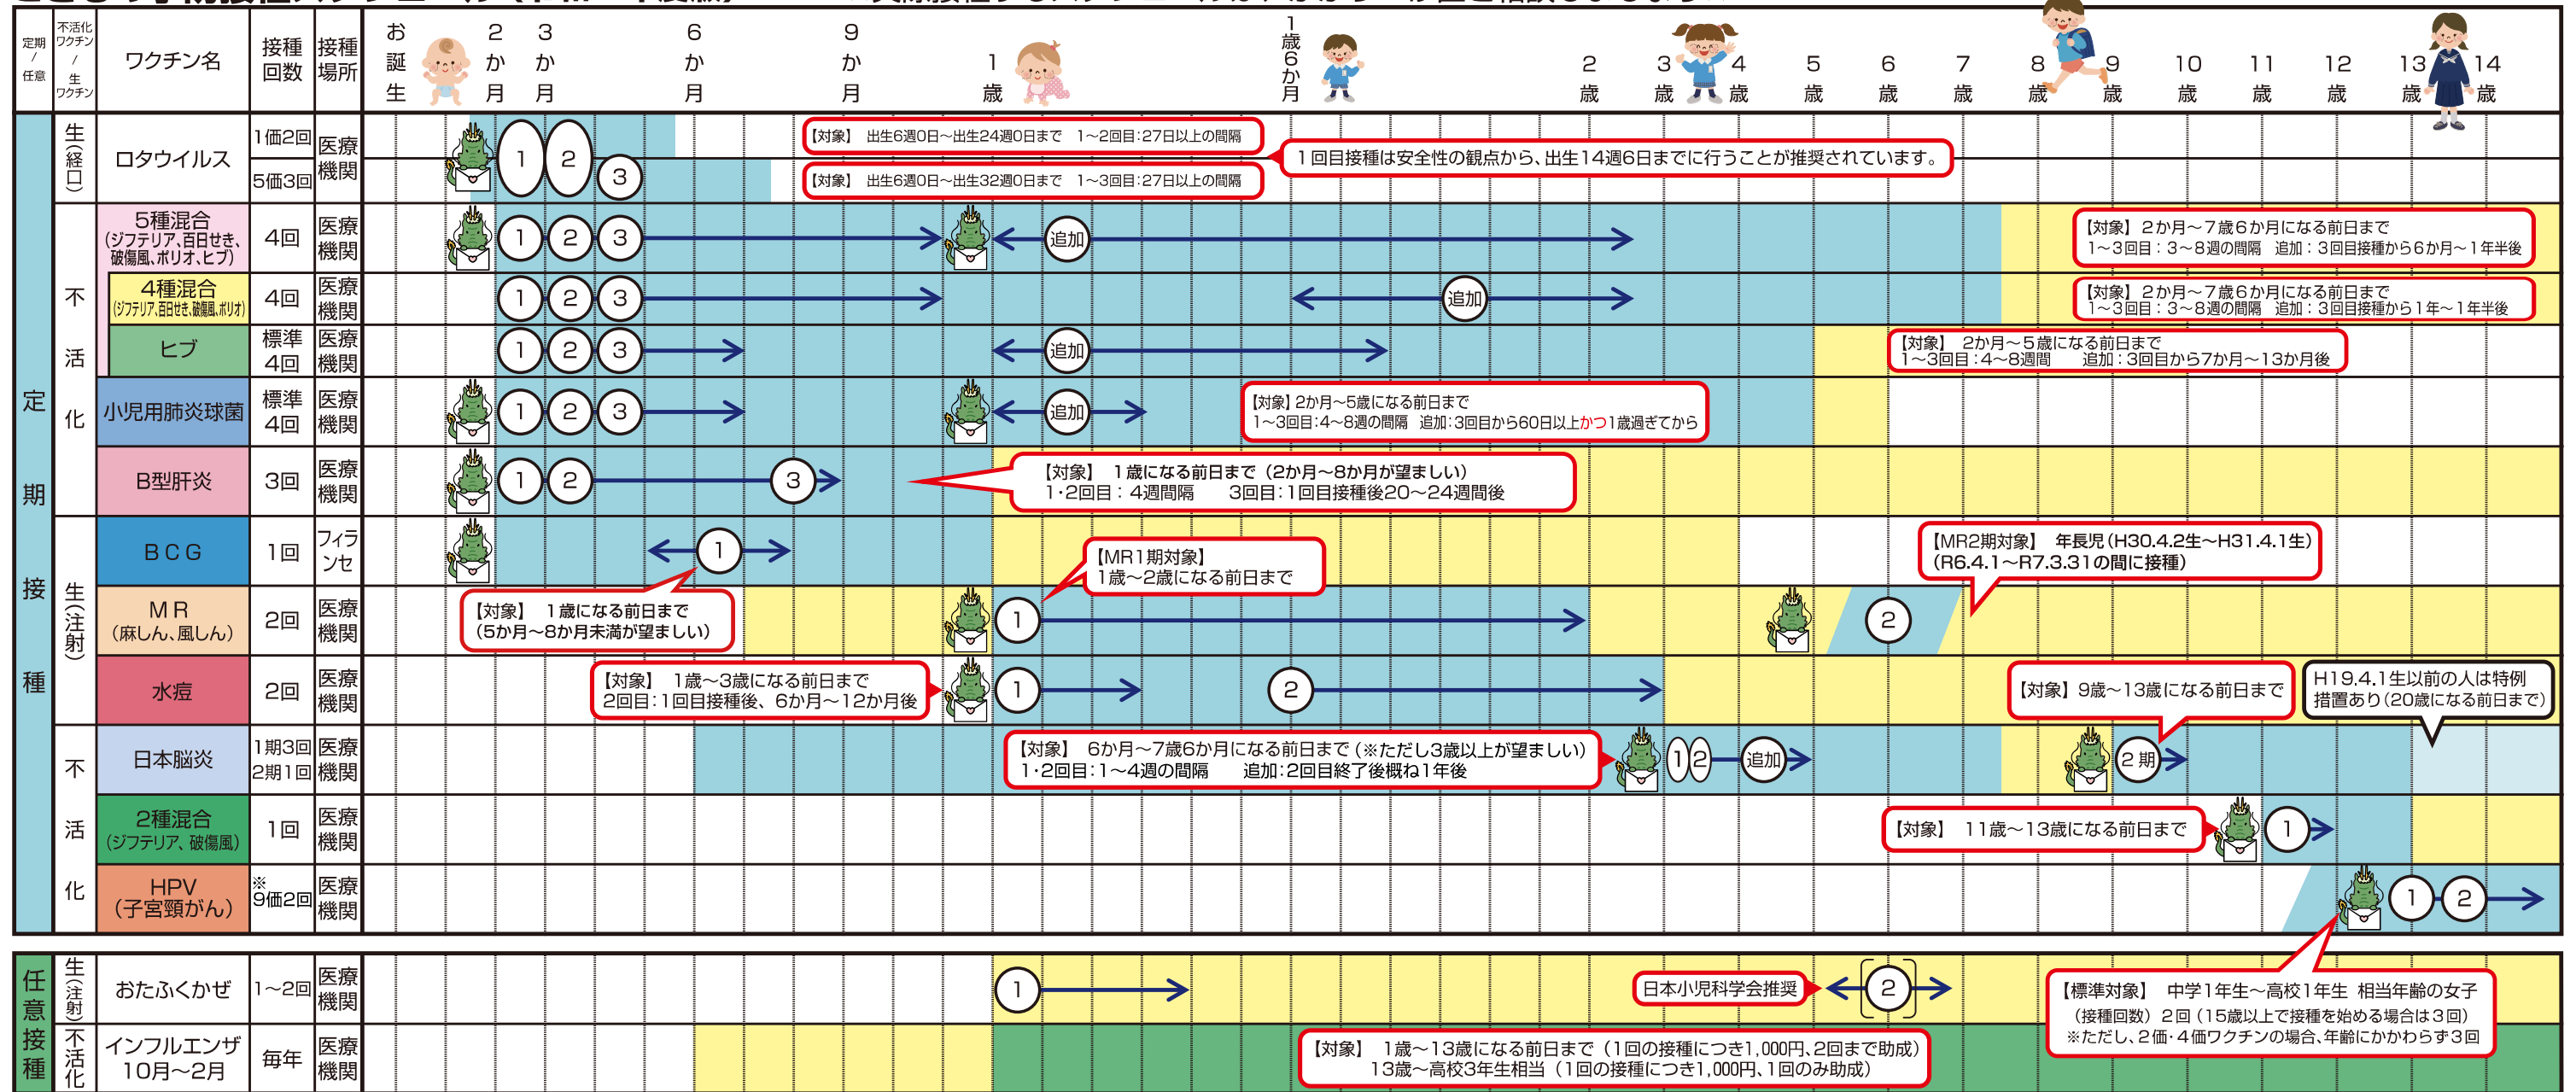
| 定期/任意 | 不活化ワクチン/生ワクチン | ワクチン名 | 接種回数 | 接種場所 | お誕生 2か月 3か月 6か月 9か月 1歳 1歳6か月 2歳 3歳 4歳 5歳 6歳 7歳 8歳 9歳 10歳 11歳 12歳 13歳 14歳 |
|---|---|---|---|---|---|
| 定期接種 | 生(経口) | ロタウイルス | 1価2回 | 医療機関 | 1 2 【対象】 出生6週0日~出生24週0日まで 1~2回目:27日以上の間隔 1回目接種は安全性の観点から、出生14週6日までに行うことが推奨されています。 |
| | | | 5価3回 | | 1 2 3 【対象】 出生6週0日~出生32週0日まで 1~3回目:27日以上の間隔 |
| | 不活化 | 5種混合(ジフテリア、百日せき、破傷風、ポリオ、ヒブ) | 4回 | 医療機関 | 1 2 3 追加 【対象】 2か月~7歳6か月になる前日まで 1~3回目:3~8週の間隔 追加:3回目接種から6か月~1年半後 |
| | | 4種混合(ジフテリア、百日せき、破傷風、ポリオ) | 4回 | 医療機関 | 1 2 3 追加 【対象】 2か月~7歳6か月になる前日まで 1~3回目:3~8週の間隔 追加:3回目接種から1年~1年半後 |
| | | ヒブ | 標準4回 | 医療機関 | 1 2 3 追加 【対象】 2か月~5歳になる前日まで 1~3回目:4~8週間 追加:3回目から7か月~13か月後 |
| | | 小児用肺炎球菌 | 標準4回 | 医療機関 | 1 2 3 追加 【対象】2か月~5歳になる前日まで 1~3回目:4~8週の間隔 追加:3回目から60日以上かつ1歳過ぎてから |
| | | B型肝炎 | 3回 | 医療機関 | 1 2 3 【対象】 1歳になる前日まで(2か月~8か月が望ましい) 1・2回目: 4週間隔 3回目:1回目接種後20~24週間後 |
| | 生(注射) | BCG | 1回 | フィランセ | 1 【対象】 1歳になる前日まで(5か月~8か月未満が望ましい) |
| | | MR(麻しん、風しん) | 2回 | 医療機関 | 【MR1期対象】 1歳~2歳になる前日まで 1 2 【MR2期対象】 年長児(H30.4.2生~H31.4.1生)(R6.4.1~R7.3.31の間に接種) |
| | | 水痘 | 2回 | 医療機関 | 【対象】 1歳~3歳になる前日まで 2回目:1回目接種後、6か月~12か月後 1 2 |
| | 不活化 | 日本脳炎 | 1期3回 2期1回 | 医療機関 | 【対象】 6か月~7歳6か月になる前日まで(※ただし3歳以上が望ましい) 1・2回目:1~4週の間隔 追加:2回目終了後概ね1年後 1 2 追加 【対象】9歳~13歳になる前日まで 2期 H19.4.1生以前の人は特例措置あり(20歳になる前日まで) |
| | | 2種混合(ジフテリア、破傷風) | 1回 | 医療機関 | 【対象】 11歳~13歳になる前日まで 1 |
| | | HPV(子宮頸がん) | ※9価2回 | 医療機関 | 1 2 |
| 任意接種 | 生(注射) | おたふくかぜ | 1~2回 | 医療機関 | 1 日本小児科学会推奨 2 【標準対象】 中学1年生~高校1年生 相当年齢の女子(接種回数)2回(15歳以上で接種を始める場合は3回)※ただし、2価・4価ワクチンの場合、年齢にかかわらず3回 |
| | 不活化 | インフルエンザ 10月~2月 | 毎年 | 医療機関 | 【対象】 1歳~13歳になる前日まで(1回の接種につき1,000円、2回まで助成) 13歳~高校3年生相当(1回の接種につき1,000円、1回のみ助成) |